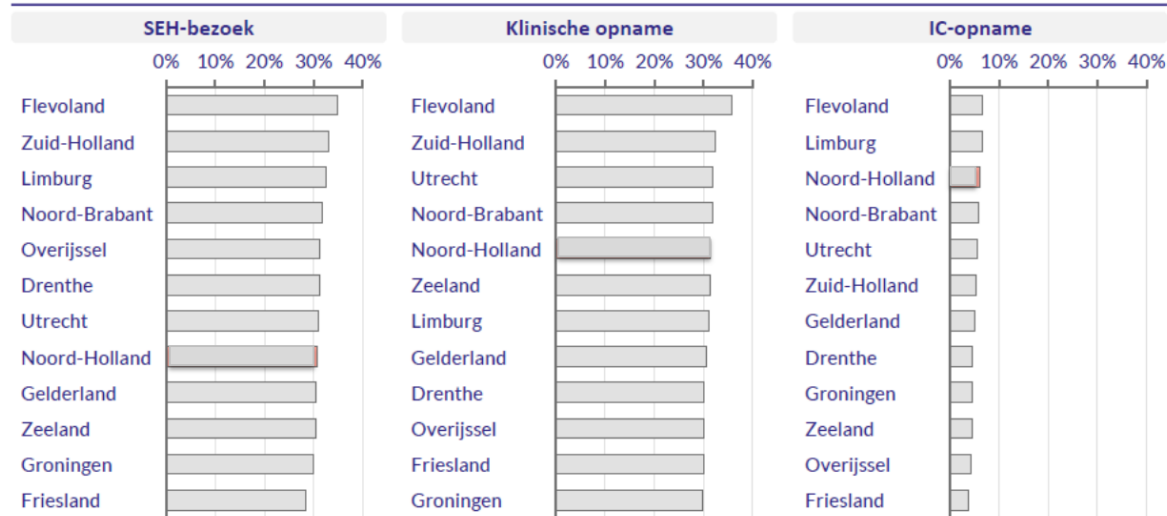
SEH-bezoek

0% 10% 20% 30% 40%

Flevoland
Zuid-Holland
Limburg
Noord-Brabant
Overijssel
Drenthe
Utrecht
Noord-Holland
Gelderland
Zeeland
Groningen
Friesland

Klinische opname

0% 10% 20% 30% 40%

Flevoland
Zuid-Holland
Utrecht
Noord-Brabant
Noord-Holland
Zeeland
Limburg
Gelderland
Drenthe
Overijssel
Friesland
Groningen

IC-opname

0% 10% 20% 30% 40%

Flevoland
Limburg
Noord-Holland
Noord-Brabant
Utrecht
Zuid-Holland
Gelderland
Drenthe
Groningen
Zeeland
Overijssel
Friesland